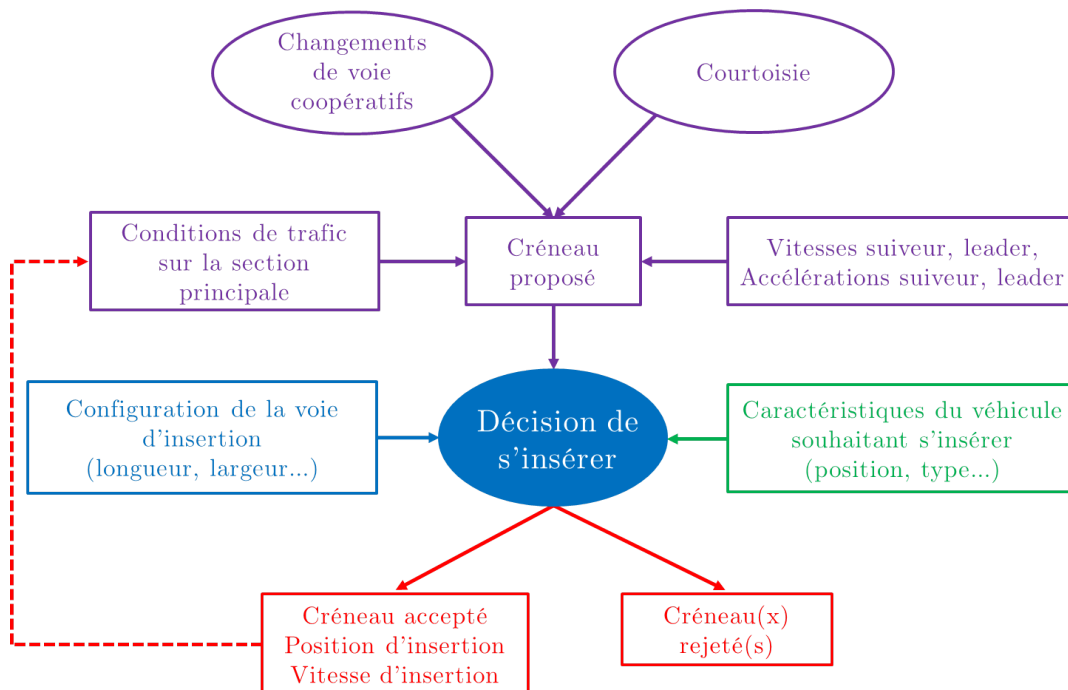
Changements de voie coopératifs

Courtoisie

Conditions de trafic sur la section principale

Créneau proposé

Vitesses suiveur, leader, Accélérations suiveur, leader

Configuration de la voie d'insertion (longueur, largeur...)

Décision de s'insérer

Caractéristiques du véhicule souhaitant s'insérer (position, type...)

Créneau accepté Position d'insertion Vitesse d'insertion

Créneau(x) rejeté(s)